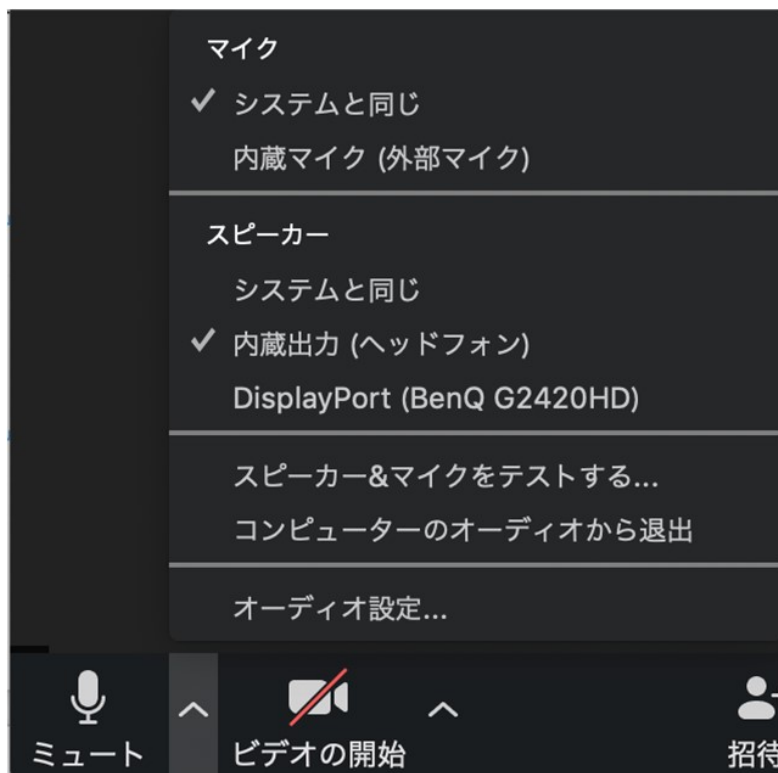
マイク
✓ システムと同じ
内蔵マイク (外部マイク)

スピーカー
システムと同じ
✓ 内蔵出力 (ヘッドフォン)
DisplayPort (BenQ G2420HD)

スピーカー&マイクをテストする...
コンピューターのオーディオから退出

オーディオ設定...

ミュート
ビデオの開始
招待